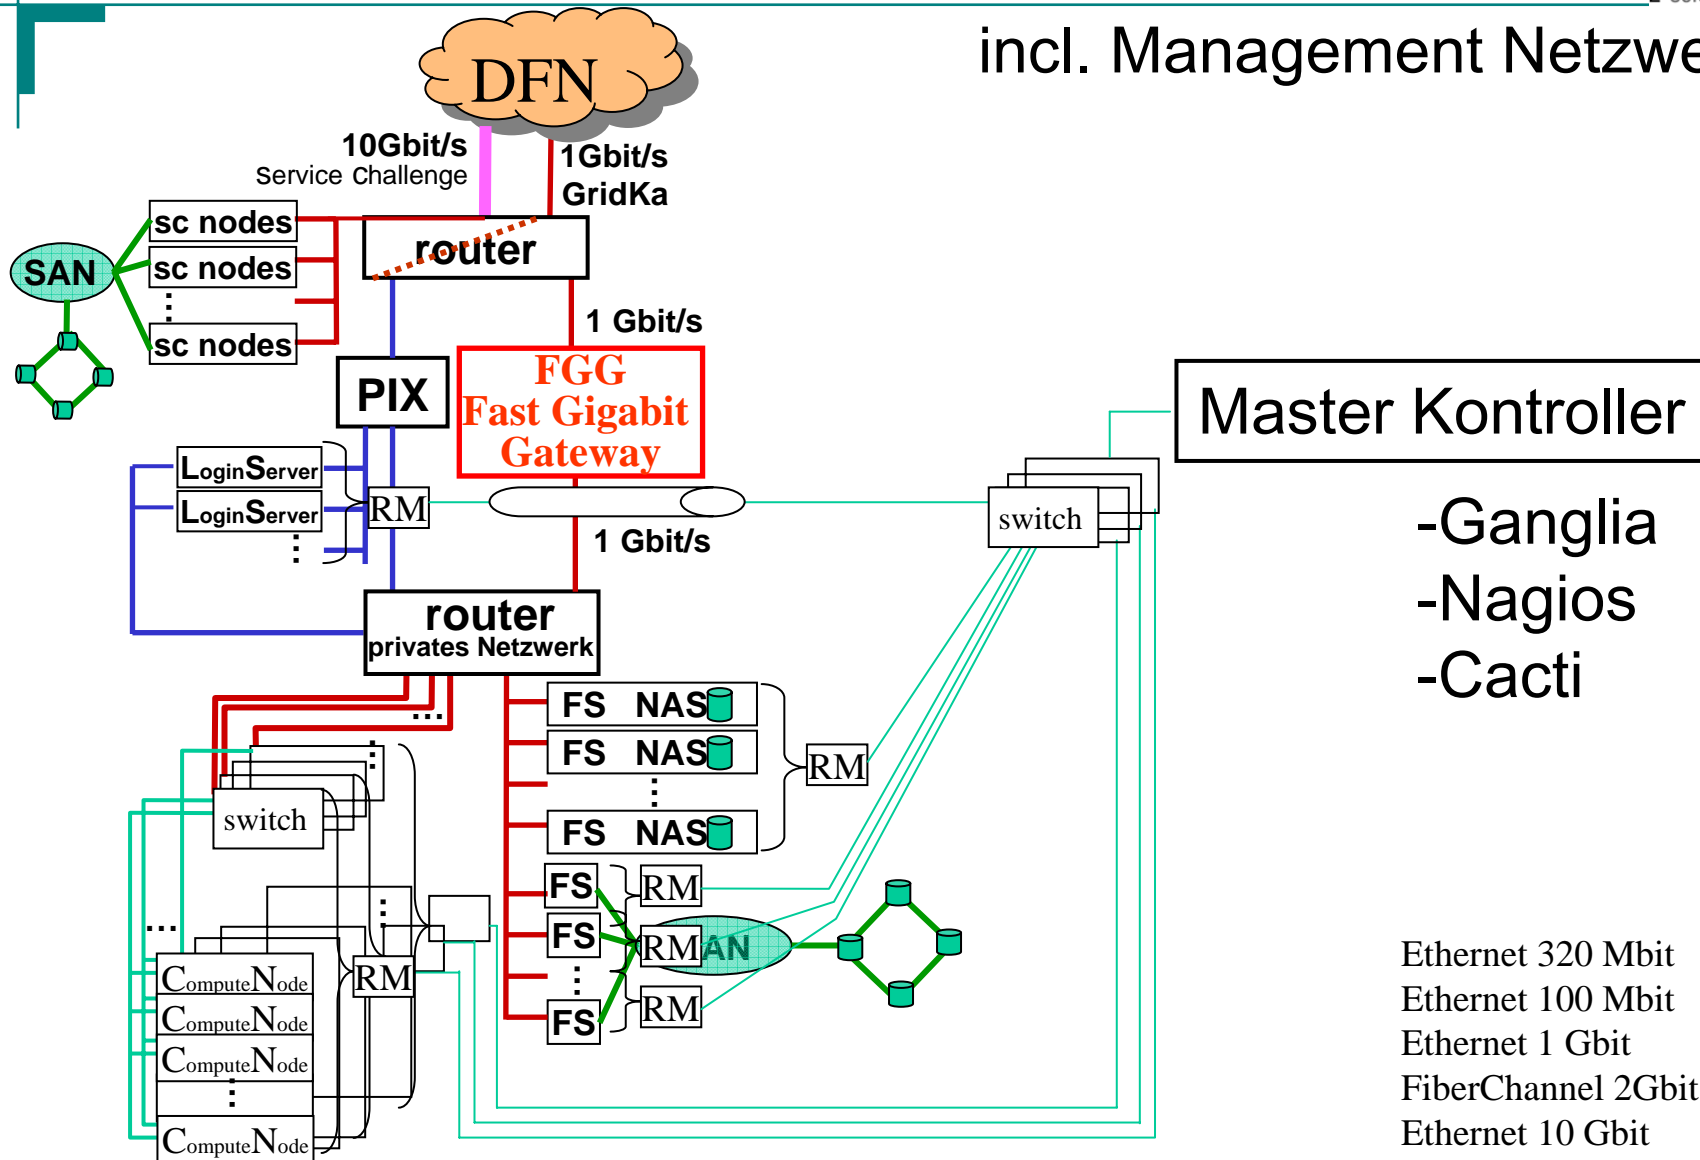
incl. Management Netzwe

DFN

10Gbit/s
Service Challenge

1Gbit/s
GridKa

sc nodes
sc nodes
sc nodes

SAN

router

1 Gbit/s

PIX

FGG
Fast Gigabit
Gateway

LoginServer
LoginServer

RM

1 Gbit/s

switch

Master Kontroller

-Ganglia
-Nagios
-Cacti

router
privates Netzwerk

FS NAS
FS NAS
FS NAS

RM

switch

FS
FS
FS

RM
RM
SAN
RM

ComputeNode
ComputeNode
ComputeNode
ComputeNode

RM

Ethernet 320 Mbit
Ethernet 100 Mbit
Ethernet 1 Gbit
FiberChannel 2Gbit
Ethernet 10 Gbit